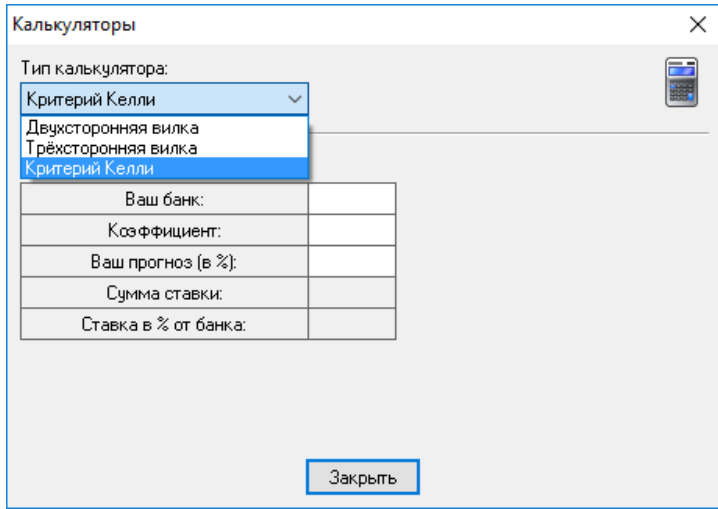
Калькуляторы

Тип калькулятора:

Критерий Келли

Двухсторонняя вилка
Трёхсторонняя вилка
Критерий Келли

| Ваш банк: | |
|---|---|
| Коэффициент: | |
| Ваш прогноз (в %): | |
| Сумма ставки: | |
| Ставка в % от банка: | |

Закрыть